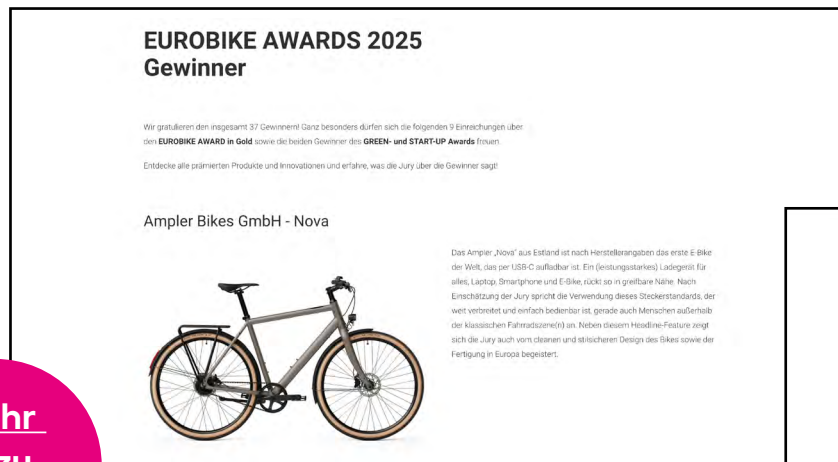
EUROBIKE AWARDS 2025
Gewinner

Wir gratulieren den insgesamt 37 Gewinnern! Ganz besonders dürfen sich die folgenden 9 Einreichungen über den **EUROBIKE AWARD in Gold** sowie die beiden Gewinner des **GREEN- und START-UP Awards** freuen.

Entdecke alle prämierten Produkte und Innovationen und erfahre, was die Jury über die Gewinner sagt!

Ampler Bikes GmbH - Nova

Das Ampler „Nova" aus Estland ist nach Herstellerangaben das erste E-Bike der Welt, das per USB-C aufladbar ist. Ein (leistungsstarkes) Ladegerät für alles, Laptop, Smartphone und E-Bike, rückt so in greifbare Nähe. Nach Einschätzung der Jury spricht die Verwendung dieses Steckerstandards, der weit verbreitet und einfach bedienbar ist, gerade auch Menschen außerhalb der klassischen Fahrradszene(n) an. Neben diesem Headline-Feature zeigt sich die Jury auch vom cleanen und stilsicheren Design des Bikes sowie der Fertigung in Europa begeistert.

hr
zu